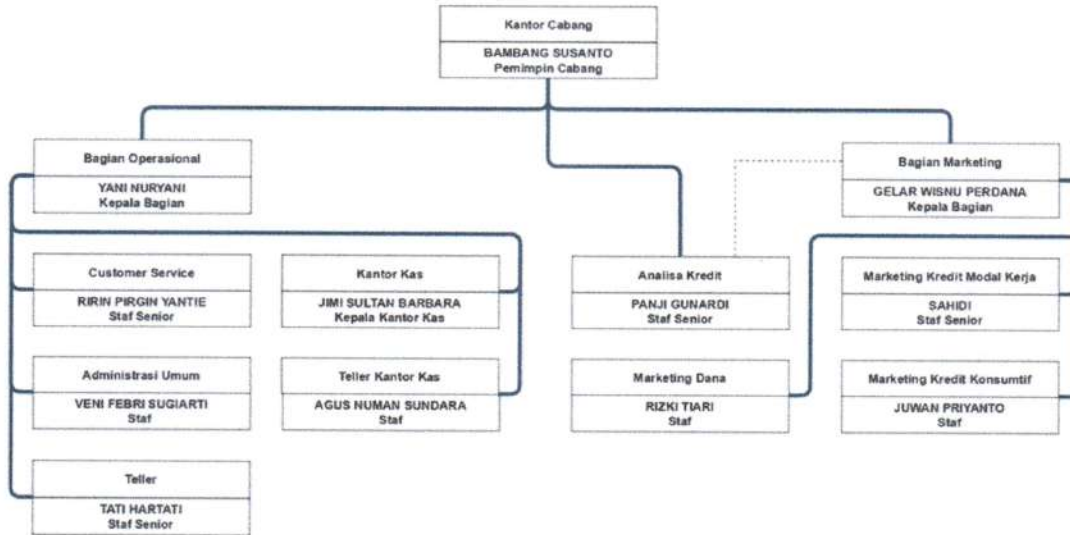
Kantor Cabang

BAMBANG SUSANTO
Pemimpin Cabang

Bagian Operasional

YANI NURYANI
Kepala Bagian

Bagian Marketing

GELAR WISNU PERDANA
Kepala Bagian

Customer Service

RIRIN PIRGIN YANTIE
Staf Senior

Kantor Kas

JIMI SULTAN BARBARA
Kepala Kantor Kas

Analisa Kredit

PANJI GUNARDI
Staf Senior

Marketing Kredit Modal Kerja

SAHIDI
Staf Senior

Administrasi Umum

VENI FEBRI SUGIARTI
Staf

Teller Kantor Kas

AGUS NUMAN SUNDARA
Staf

Marketing Dana

RIZKI TIARI
Staf

Marketing Kredit Konsumtif

JUWAN PRIYANTO
Staf

Teller

TATI HARTATI
Staf Senior